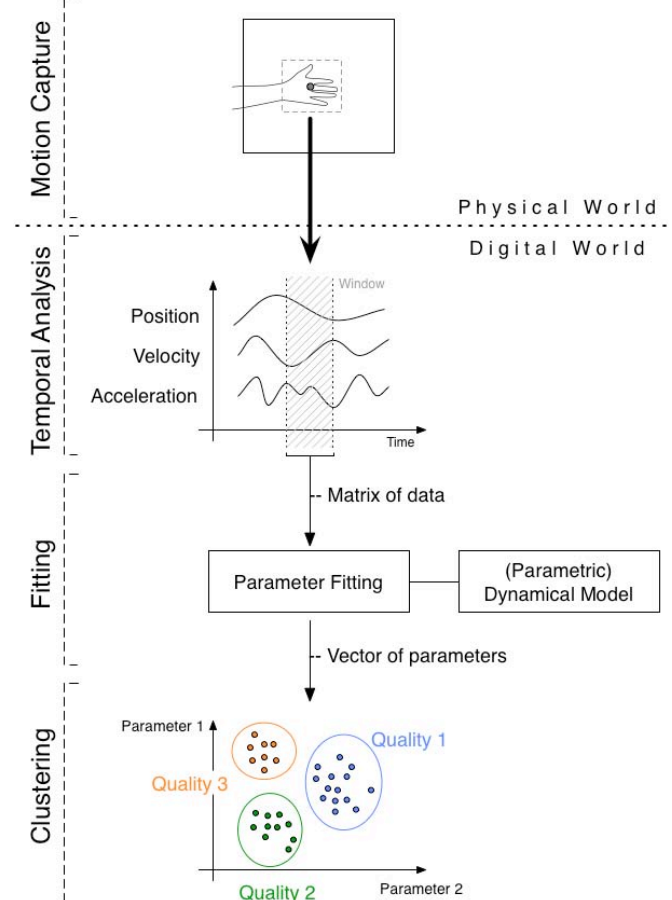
Motion Capture

Physical World

Digital World

Temporal Analysis

Window

Position

Velocity

Acceleration

Time

- Matrix of data

Fitting

Parameter Fitting

(Parametric) Dynamical Model

- Vector of parameters

Clustering

Parameter 1

Quality 1

Quality 3

Quality 2

Parameter 2